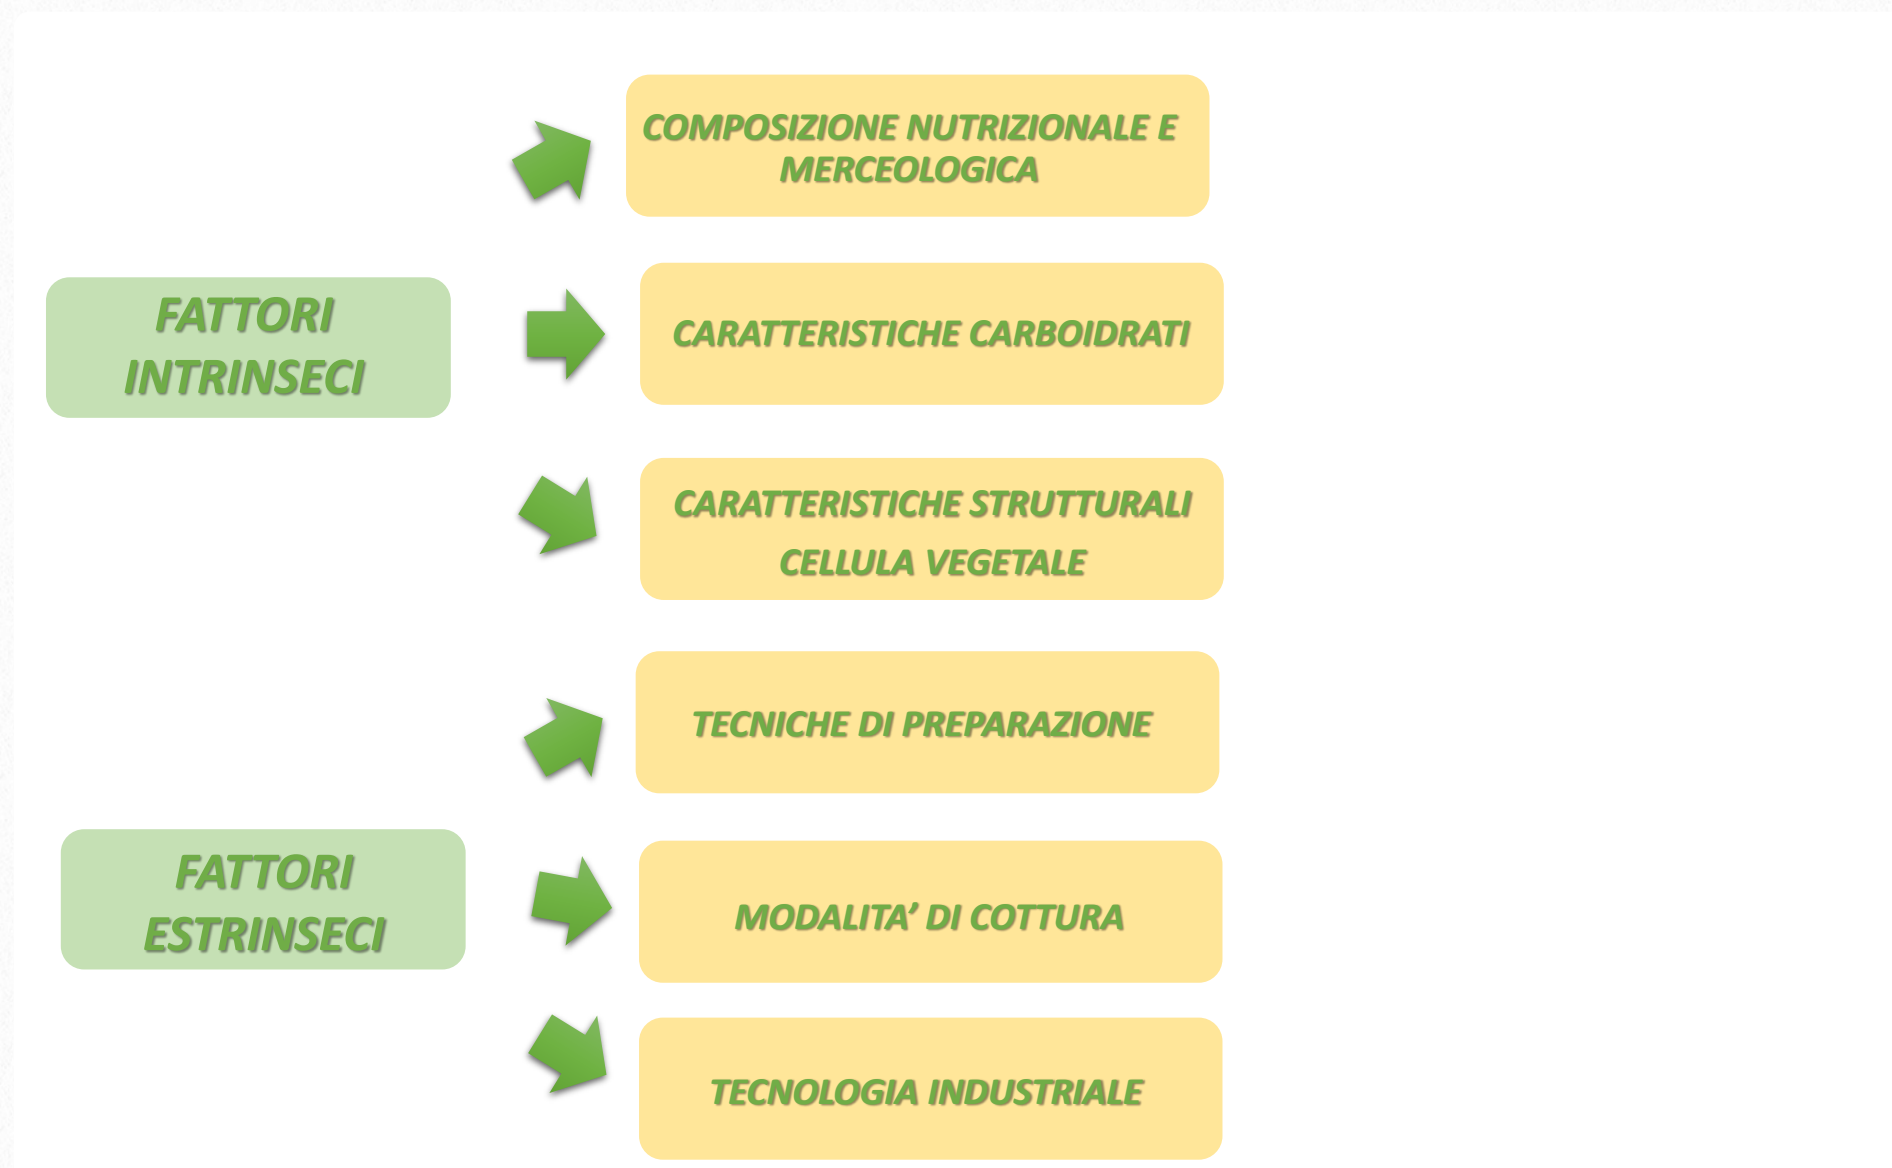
FATTORI INTRINSECI

COMPOSIZIONE NUTRIZIONALE E MERCEOLOGICA

CARATTERISTICHE CARBOIDRATI

CARATTERISTICHE STRUTTURALI CELLULA VEGETALE

FATTORI ESTRINSECI

TECNICHE DI PREPARAZIONE

MODALITA' DI COTTURA

TECNOLOGIA INDUSTRIALE